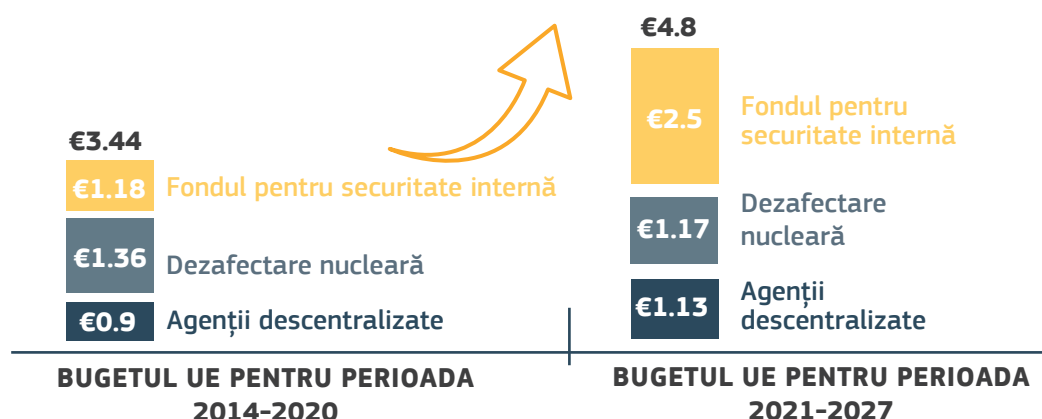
€3.44

€1.18 Fondul pentru securitate internă

€1.36 Dezafectare nucleară

€0.9 Agenții descentralizate

BUGETUL UE PENTRU PERIOADA 2014-2020

€4.8

€2.5 Fondul pentru securitate internă

€1.17 Dezafectare nucleară

€1.13 Agenții descentralizate

BUGETUL UE PENTRU PERIOADA 2021-2027